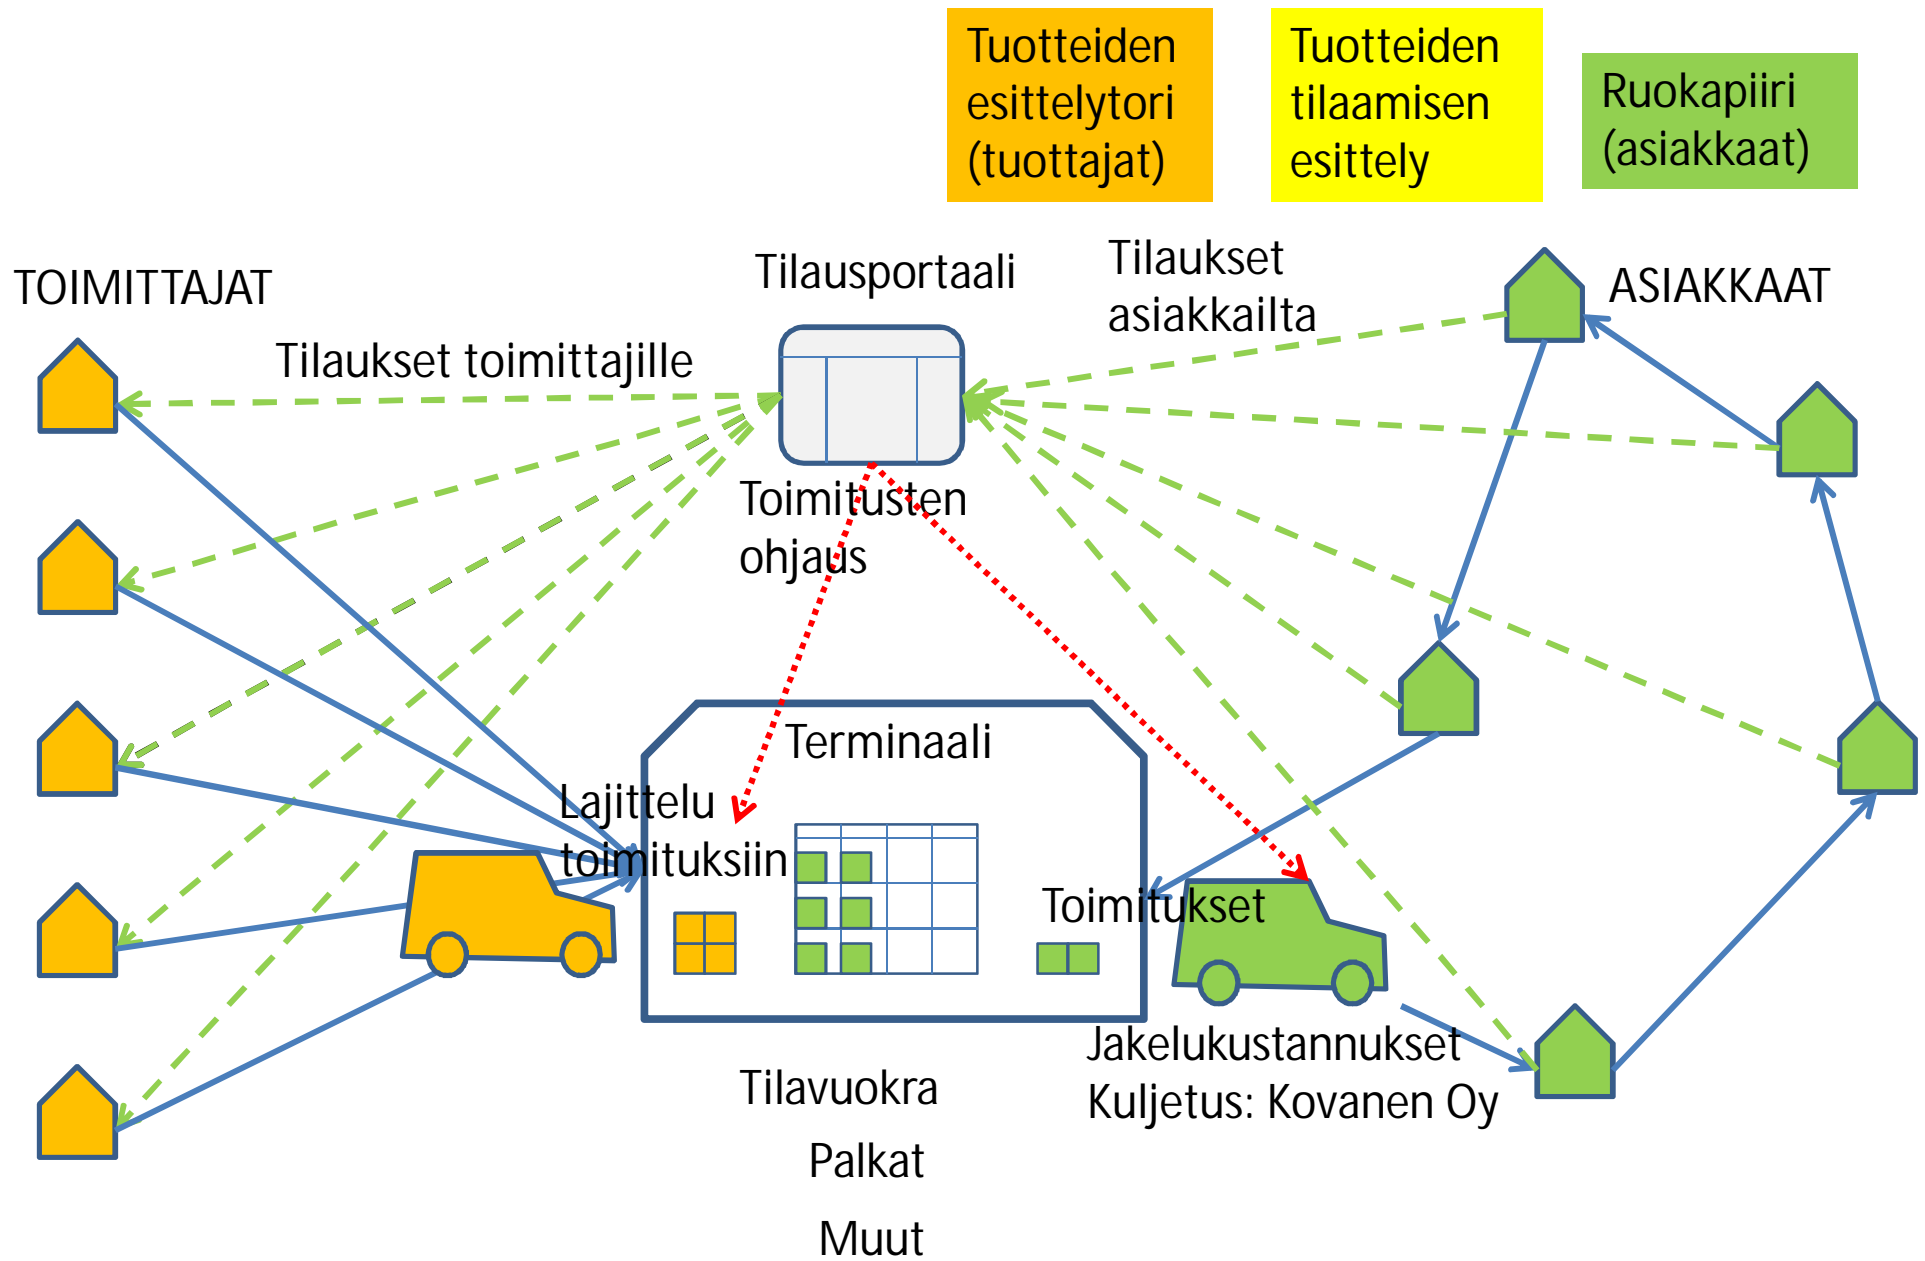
Tuotteiden esittelytori (tuottajat)

Tuotteiden tilaamisen esittely

Ruokapiiri (asiakkaat)

TOIMITTAJAT

Tilausportaali

Tilaukset asiakkailta

ASIAKKAAT

Tilaukset toimittajille

Toimitusten ohjaus

Terminaali

Lajittelu toimituksiin

Toimitukset

Jakelukustannukset
Kuljetus: Kovanen Oy

Tilavuokra

Palkat

Muut